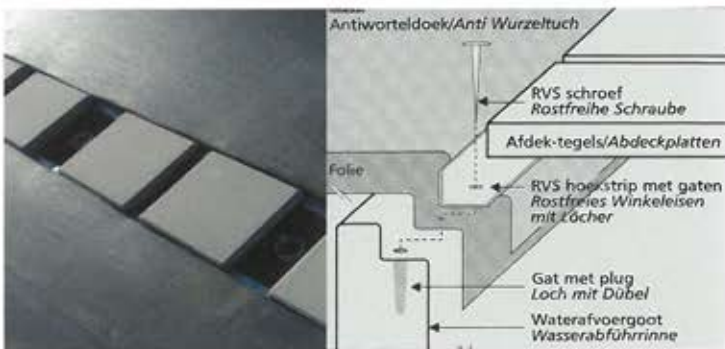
Antiworteldoek/Anti Wurzeltuch

RVS schroef
Rostfreihe Schraube

Afdek-tegels/Abdeckplatten

Folie

RVS hoekstrip met gaten
Rostfreies Winkeleisen
mit Löcher

Gat met plug
Loch mit Dübel

Waterafvoergoot
Wasserabführrinne